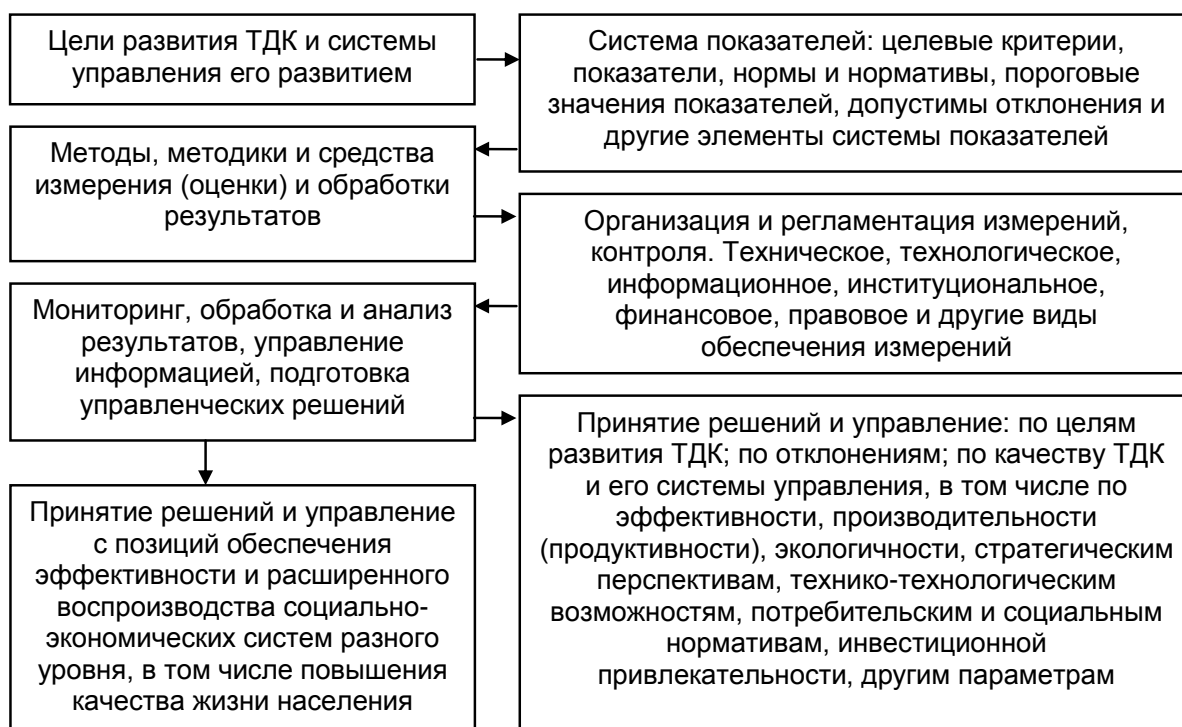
Цели развития ТДК и системы управления его развитием

Система показателей: целевые критерии, показатели, нормы и нормативы, пороговые значения показателей, допустимы отклонения и другие элементы системы показателей

Методы, методики и средства измерения (оценки) и обработки результатов

Организация и регламентация измерений, контроля. Техническое, технологическое, информационное, институциональное, финансовое, правовое и другие виды обеспечения измерений

Мониторинг, обработка и анализ результатов, управление информацией, подготовка управленческих решений

Принятие решений и управление: по целям развития ТДК; по отклонениям; по качеству ТДК и его системы управления, в том числе по эффективности, производительности (продуктивности), экологичности, стратегическим перспективам, технико-технологическим возможностям, потребительским и социальным нормативам, инвестиционной привлекательности, другим параметрам

Принятие решений и управление с позиций обеспечения эффективности и расширенного воспроизводства социально-экономических систем разного уровня, в том числе повышения качества жизни населения